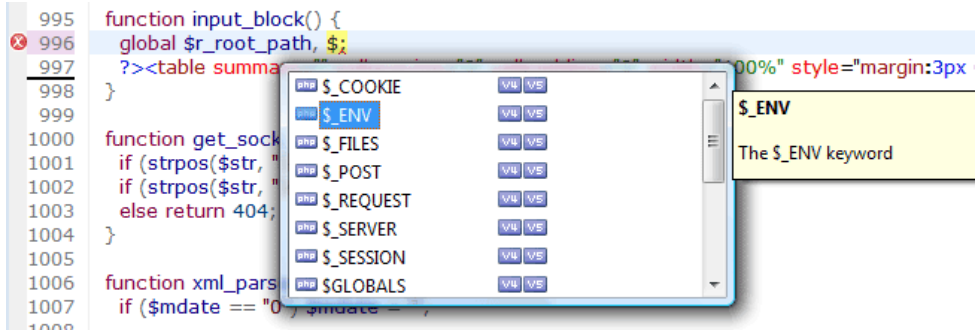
995 function input_block() {
996 global $r_root_path, $;
997 ?><table summa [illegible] 00%" style="margin:3px
998 }
999
1000 function get_sock
1001 if (strpos($str, "
1002 if (strpos($str, "
1003 else return 404;
1004 }
1005
1006 function xml_pars
1007 if ($mdate == "0") $mdate = "";

php $_COOKIE v4 v5
php $_ENV v4 v5
php $_FILES v4 v5
php $_POST v4 v5
php $_REQUEST v4 v5
php $_SERVER v4 v5
php $_SESSION v4 v5
php $GLOBALS v4 v5

$_ENV

The $_ENV keyword